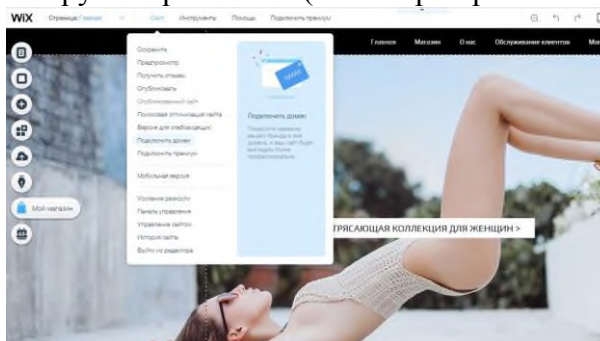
WiX Страница: Главная Сайт Инструменты Помощь Подключить премиум

Главная Магазин О нас Обслуживание клиентов Мо

Сохранить
Предпросмотр
Получить отзывы
Опубликовать
Опубликованный сайт
Поисковая оптимизация сайта
Версии для слабовидящих
Подключить домен
Подключить премиум
Мобильная версия
Усиление резкости
Панель управления
Управление сайтом
История сайта
Выйти из редактора

Подключить домен
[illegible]

Мой магазин

ТРЯСАЮЩАЯ КОЛЛЕКЦИЯ ДЛЯ ЖЕНЩИН >